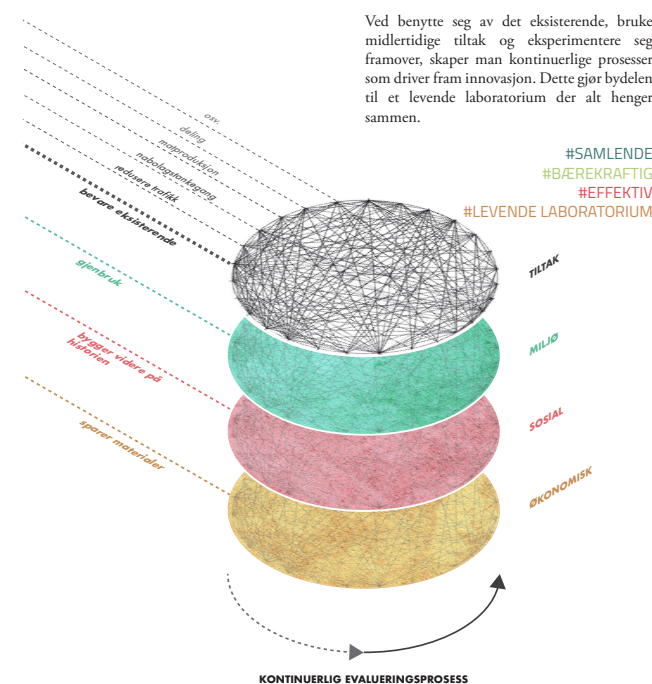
Ved benytte seg av det eksisterende, bruke midlertidige tiltak og eksperimentere seg framover, skaper man kontinuerlige prosesser som driver fram innovasjon. Dette gjør bydelen til et levende laboratorium der alt henger sammen.

#SAMLENDE
#BÆREKRAFTIG
#EFFEKTIV
#LEVENDE LABORATORIUM

osv.
deling
matproduksjon
nabolagstankegang
redusere trafikk
bevare eksisterende

TILTAK

gjenbruk

MILJØ

bygger videre på historien

SOSIAL

sparer materialer

ØKONOMISK

KONTINUERLIG EVALUERINGSPROSESS